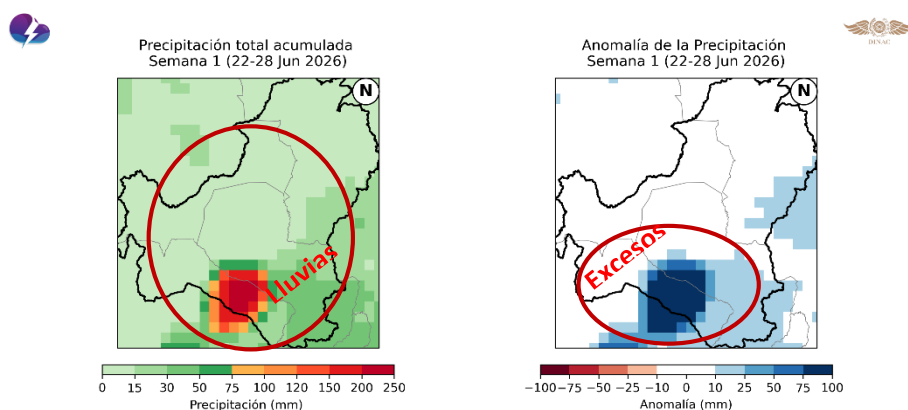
Precipitación total acumulada
Semana 1 (22-28 Jun 2026)

N

Lluvias

0 15 30 50 75 100 120 150 200 250
Precipitación (mm)

Anomalía de la Precipitación
Semana 1 (22-28 Jun 2026)

N

Excesos

−100 −75 −50 −25 −10 0 10 25 50 75 100
Anomalía (mm)

DINAC